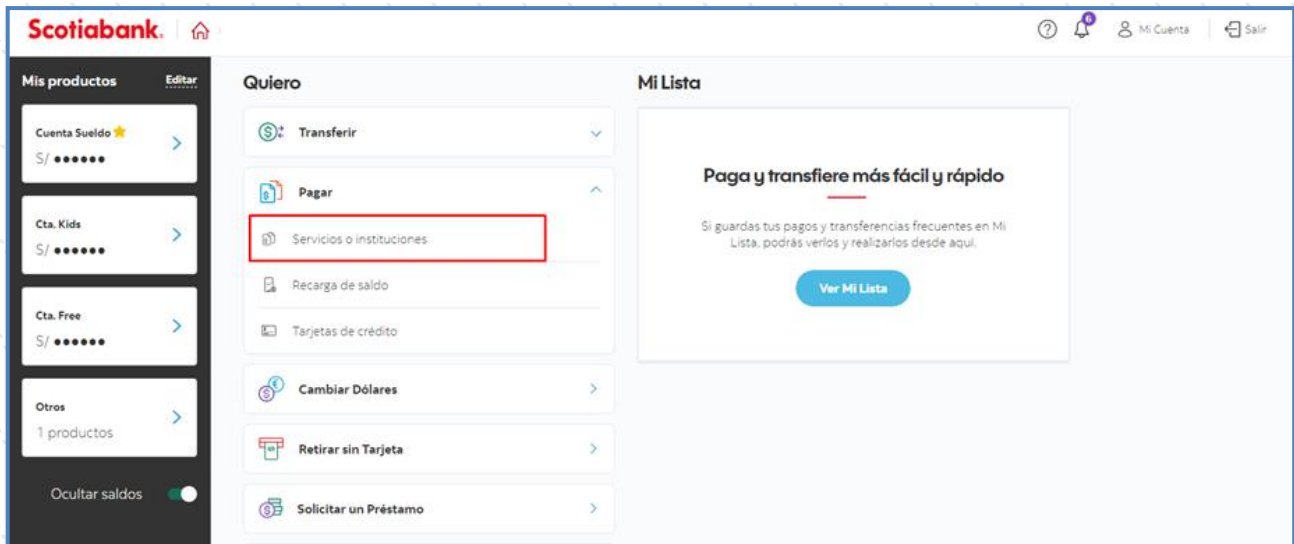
Scotiabank.

6

Mi Cuenta

Salir

Mis productos

Editar

Cuenta Sueldo

S/ ••••••

Cta. Kids

S/ ••••••

Cta. Free

S/ ••••••

Otros

1 productos

Ocultar saldos

Quiero

Transferir

Pagar

Servicios o instituciones

Recarga de saldo

Tarjetas de crédito

Cambiar Dólares

Retirar sin Tarjeta

Solicitar un Préstamo

Mi Lista

Paga y transfiere más fácil y rápido

Si guardas tus pagos y transferencias frecuentes en Mi Lista, podrás verlos y realizarlos desde aquí.

Ver Mi Lista